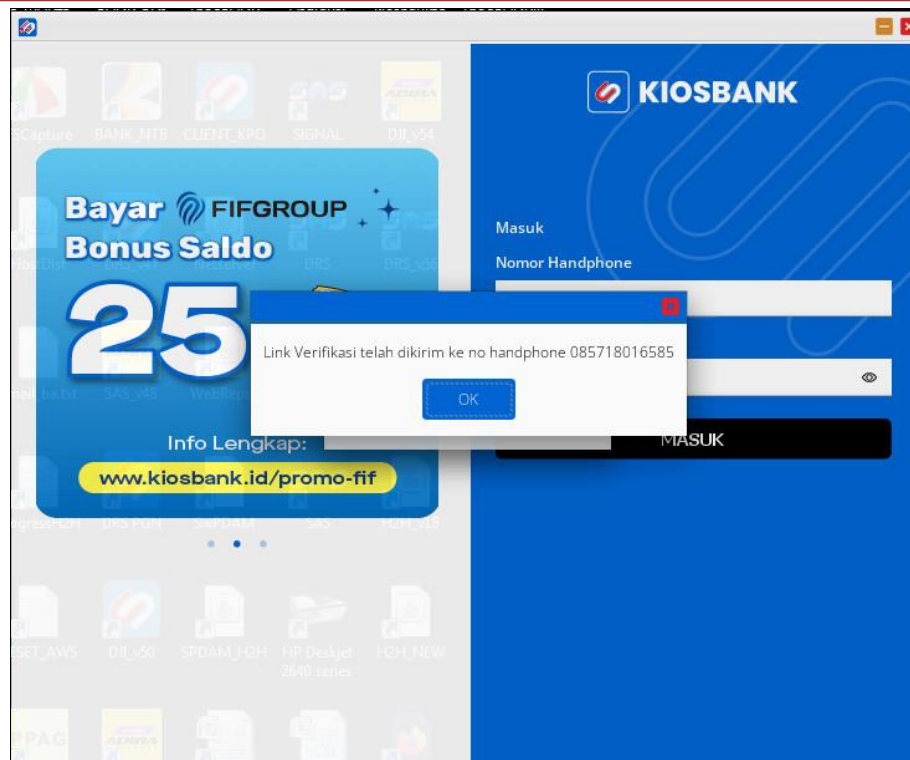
SCapture BANK_NTB CLIENT_KPO SIGNAL DJI_v54

Bayar FIFGROUP
Bonus Saldo
25

Info Lengkap:
www.kiosbank.id/promo-fif

KIOSBANK

Masuk
Nomor Handphone

Link Verifikasi telah dikirim ke no handphone 085718016585
OK

MASUK

DRS DRS_v56
SAS_v46 WebRep
gressH2H DRS PGN SAPDAM SAS H2H_v18
SET_AWS DJI_v50 SPDAM_H2H HP Deskjet 2640 series H2H_NEW
PPAG